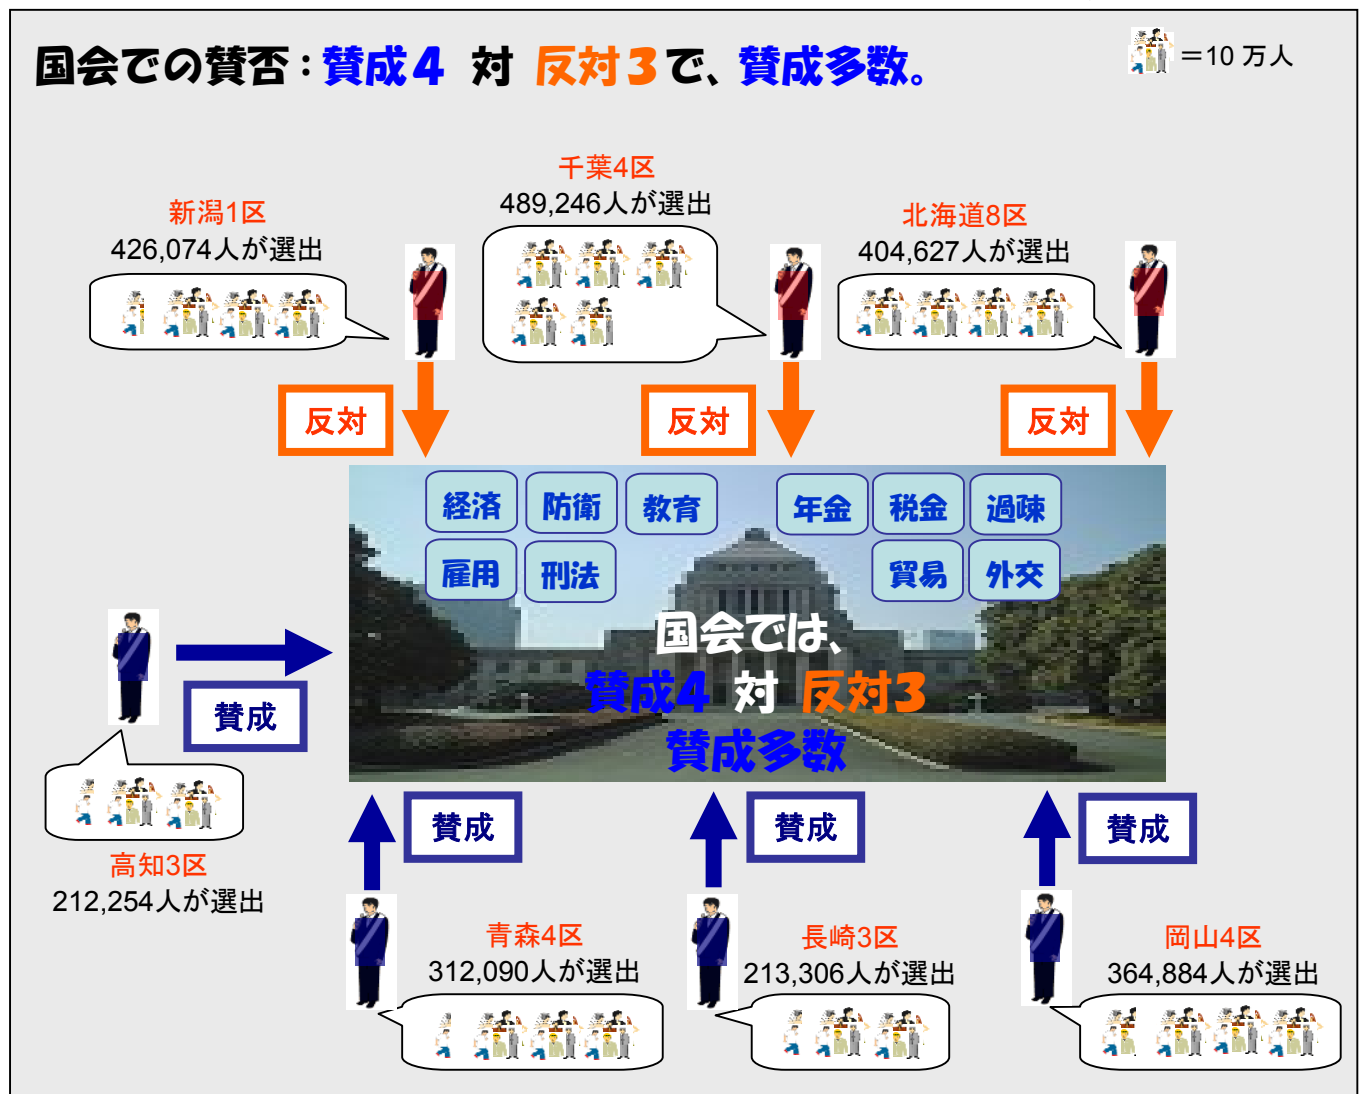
国会での賛否：賛成４ 対 反対３で、賛成多数。

＝10 万人

千葉4区
489,246人が選出

新潟1区
426,074人が選出

北海道8区
404,627人が選出

反対

反対

反対

経済 防衛 教育 年金 税金 過疎
雇用 刑法 貿易 外交

国会では、
賛成4 対 反対3
賛成多数

賛成

高知3区
212,254人が選出

賛成

賛成

賛成

青森4区
312,090人が選出

長崎3区
213,306人が選出

岡山4区
364,884人が選出